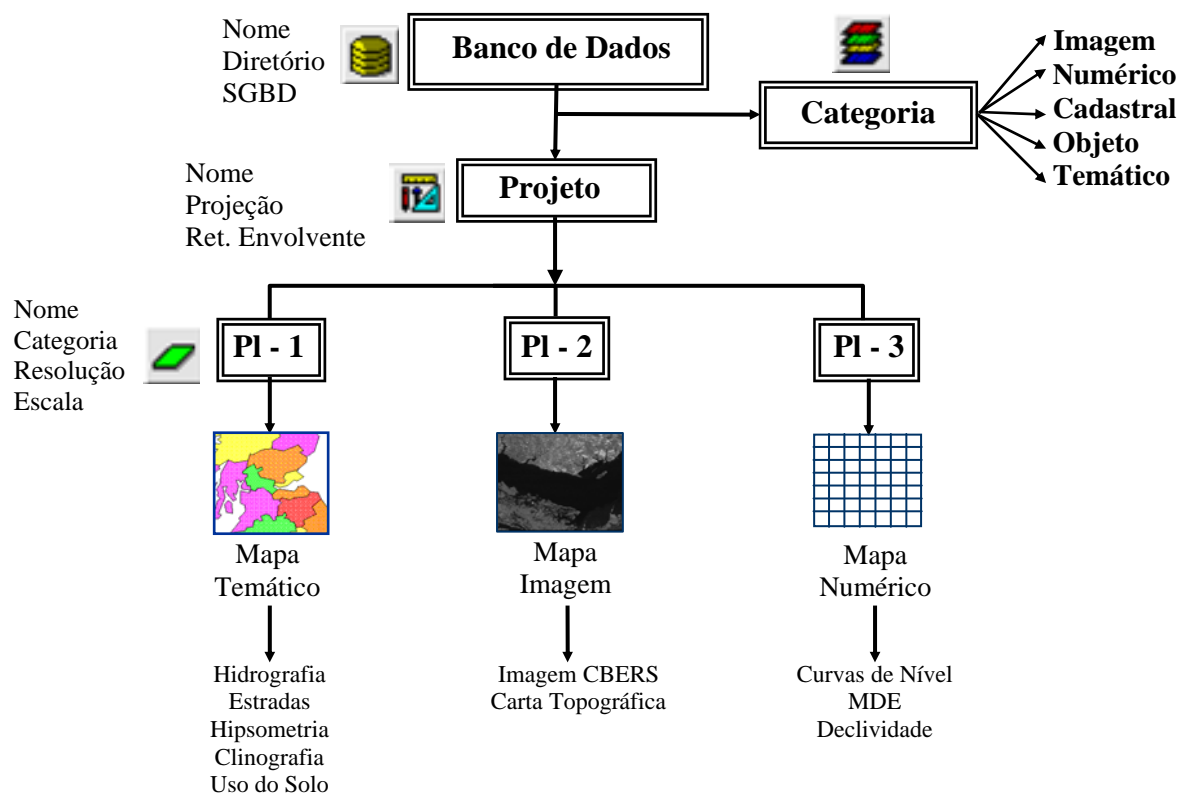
Nome
Diretório
SGBD

Banco de Dados

Categoria

Imagem
Numérico
Cadastral
Objeto
Temático

Nome
Projeção
Ret. Envolvente

Projeto

Nome
Categoria
Resolução
Escala

Pl - 1

Pl - 2

Pl - 3

Mapa
Temático

Hidrografia
Estradas
Hipsometria
Clinografia
Uso do Solo

Mapa
Imagem

Imagem CBERS
Carta Topográfica

Mapa
Numérico

Curvas de Nível
MDE
Declividade